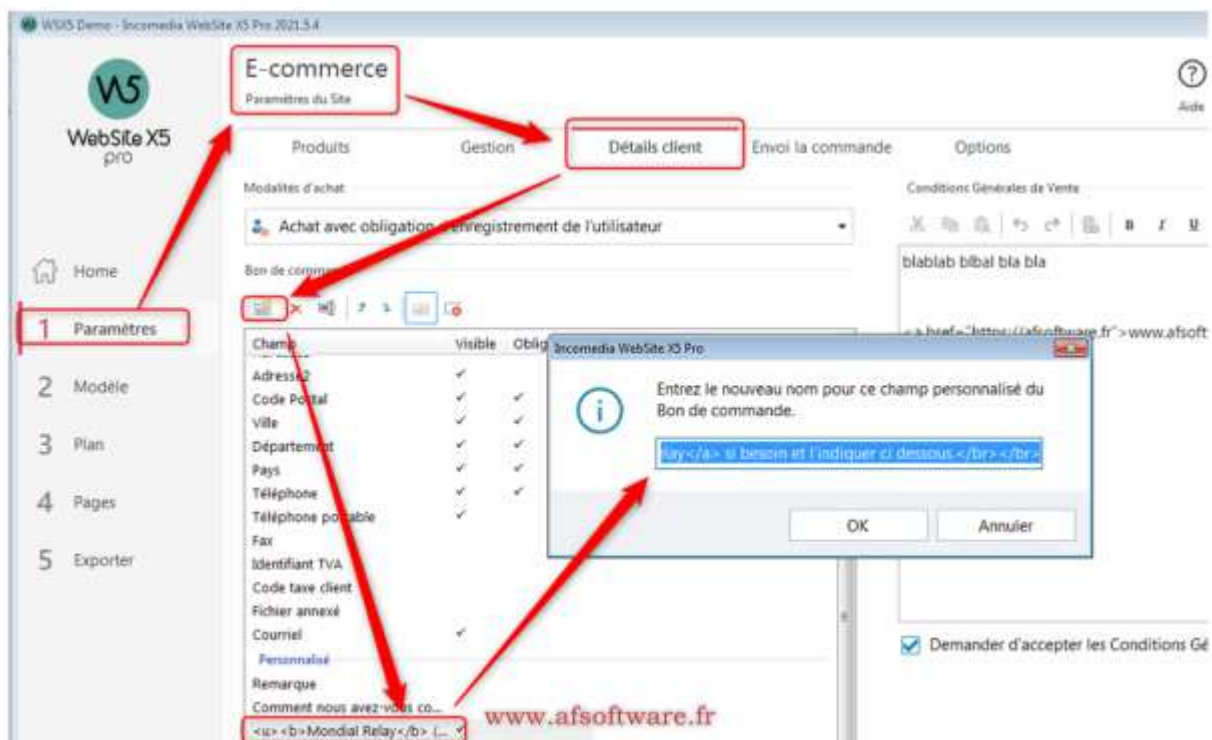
WSX5 Demo - Incomedia WebSite X5 Pro 2021.5.4

W5
WebSite X5
pro

Home
1 Paramètres
2 Modèle
3 Plan
4 Pages
5 Exporter

E-commerce
Paramètres du Site

?
Aide

Produits
Gestion
Détails client
Envoi la commande
Options

Modalités d'achat
Achat avec obligation d'enregistrement de l'utilisateur

Bon de commande

| Champ | Visible | Oblig |
|---|---|---|
| Adresse 2 | ✓ | |
| Code Postal | ✓ | ✓ |
| Ville | ✓ | ✓ |
| Département | ✓ | ✓ |
| Pays | ✓ | ✓ |
| Téléphone | ✓ | ✓ |
| Téléphone portable | ✓ | |
| Fax | | |
| Identifiant TVA | | |
| Code taxe client | | |
| Fichier annexé | | |
| Courriel | ✓ | |
| Personnalisé | | |
| Remarque | | |
| Comment nous avez-vous co... | | |
| <u><b>Mondial Relay</b> (... | ✓ | |

Conditions Générales de Vente
blablab blbal bla bla
<a href="https://afsoftware.fr">www.afsoft

Demander d'accepter les Conditions Gé

Incomedia WebSite X5 Pro
Entrez le nouveau nom pour ce champ personnalisé du Bon de commande.
Rlay</a> si besoin et l'indiquer ci dessous.</br></br>
OK
Annuler

www.afsoftware.fr